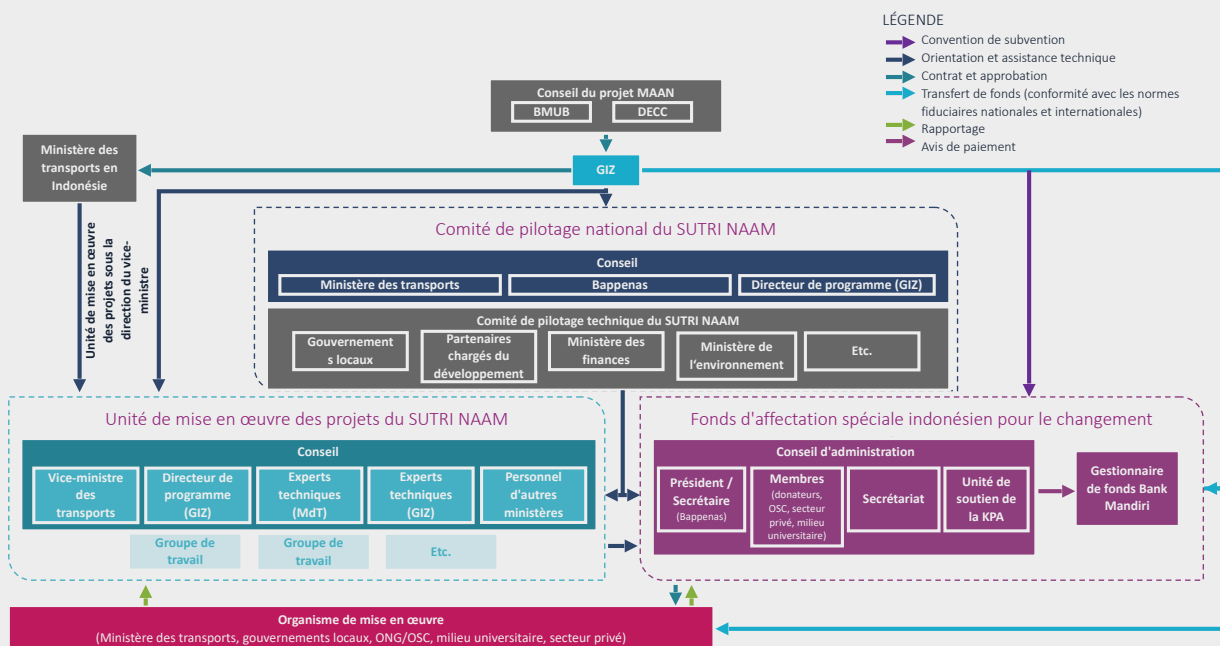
LÉGENDE
Convention de subvention
Orientation et assistance technique
Contrat et approbation
Transfert de fonds (conformité avec les normes fiduciaires nationales et internationales)
Rapportage
Avis de paiement

Conseil du projet MAAN
BMUB
DECC

Ministère des transports en Indonésie

GIZ

Unité de mise en œuvre des projets sous la direction du vice-ministre

Comité de pilotage national du SUTRI NAAM
Conseil
Ministère des transports
Bappenas
Directeur de programme (GIZ)
Comité de pilotage technique du SUTRI NAAM
Gouvernements locaux
Partenaires chargés du développement
Ministère des finances
Ministère de l'environnement
Etc.

Unité de mise en œuvre des projets du SUTRI NAAM
Conseil
Vice-ministre des transports
Directeur de programme (GIZ)
Experts techniques (MdT)
Experts techniques (GIZ)
Personnel d'autres ministères
Groupe de travail
Groupe de travail
Etc.

Fonds d'affectation spéciale indonésien pour le changement
Conseil d'administration
Président / Secrétaire (Bappenas)
Membres (donateurs, OSC, secteur privé, milieu universitaire)
Secrétariat
Unité de soutien de la KPA
Gestionnaire de fonds Bank Mandiri

Organisme de mise en œuvre
(Ministère des transports, gouvernements locaux, ONG/OSC, milieu universitaire, secteur privé)